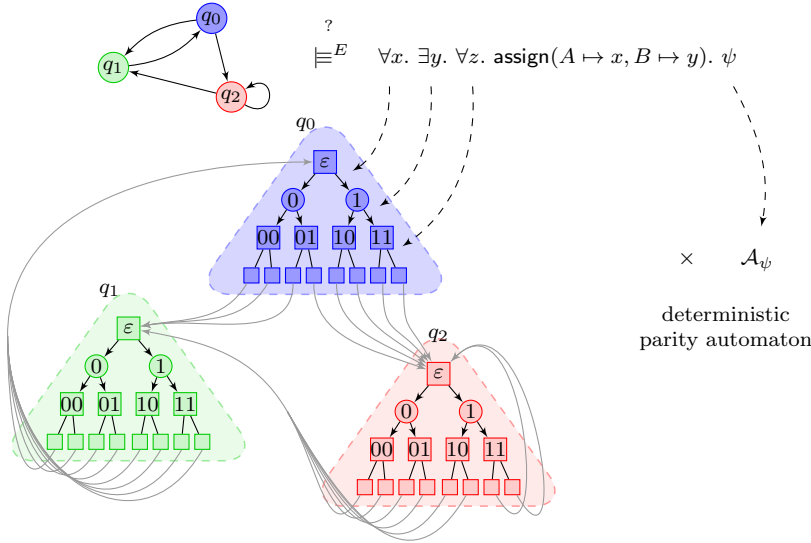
$q_0$

$q_1$

$q_2$

$\overset{?}{\models}^E \quad \forall x.\ \exists y.\ \forall z.\ \mathsf{assign}(A \mapsto x, B \mapsto y).\ \psi$

$q_0$

$\varepsilon$

0 1

00 01 10 11

$q_1$

$\varepsilon$

0 1

00 01 10 11

$q_2$

$\varepsilon$

0 1

00 01 10 11

$\times \quad \mathcal{A}_\psi$

deterministic parity automaton